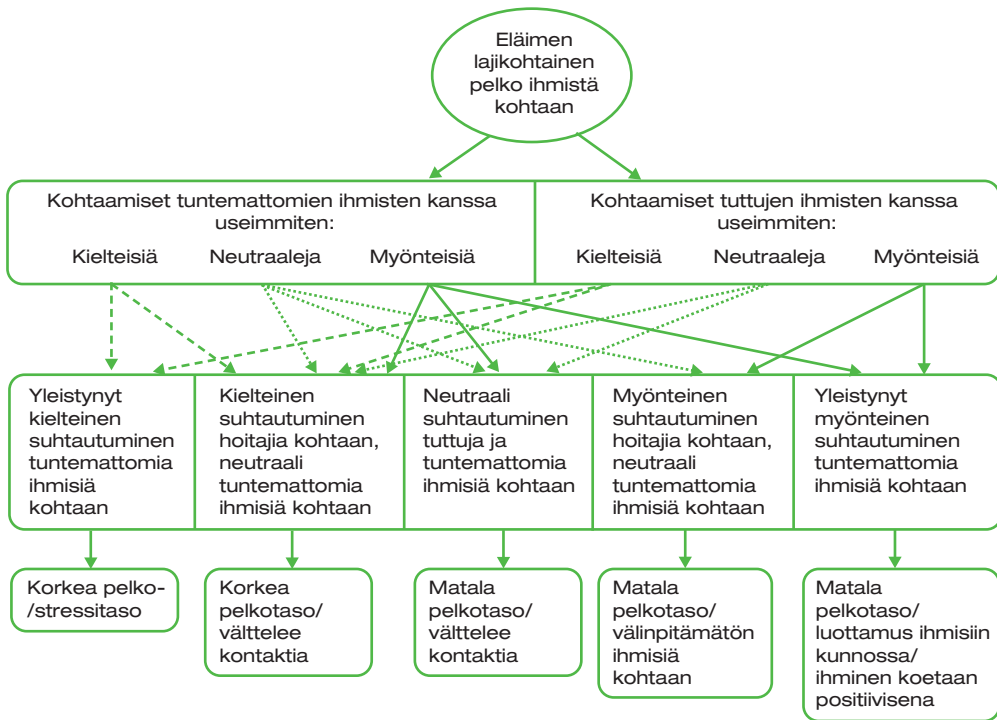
Eläimen lajikohtainen pelko ihmistä kohtaan

Kohtaamiset tuntemattomien ihmisten kanssa useimmiten:

Kielteisiä Neutraaleja Myönteisiä

Kohtaamiset tuttujen ihmisten kanssa useimmiten:

Kielteisiä Neutraaleja Myönteisiä

Yleistynyt kielteinen suhtautuminen tuntemattomia ihmisiä kohtaan

Kielteinen suhtautuminen hoitajia kohtaan, neutraali tuntemattomia ihmisiä kohtaan

Neutraali suhtautuminen tuttuja ja tuntemattomia ihmisiä kohtaan

Myönteinen suhtautuminen hoitajia kohtaan, neutraali tuntemattomia ihmisiä kohtaan

Yleistynyt myönteinen suhtautuminen tuntemattomia ihmisiä kohtaan

Korkea pelko-/stressitaso

Korkea pelkotaso/ välttelee kontaktia

Matala pelkotaso/ välttelee kontaktia

Matala pelkotaso/ välinpitämätön ihmisiä kohtaan

Matala pelkotaso/ luottamus ihmisiin kunnossa/ ihminen koetaan positiivisena